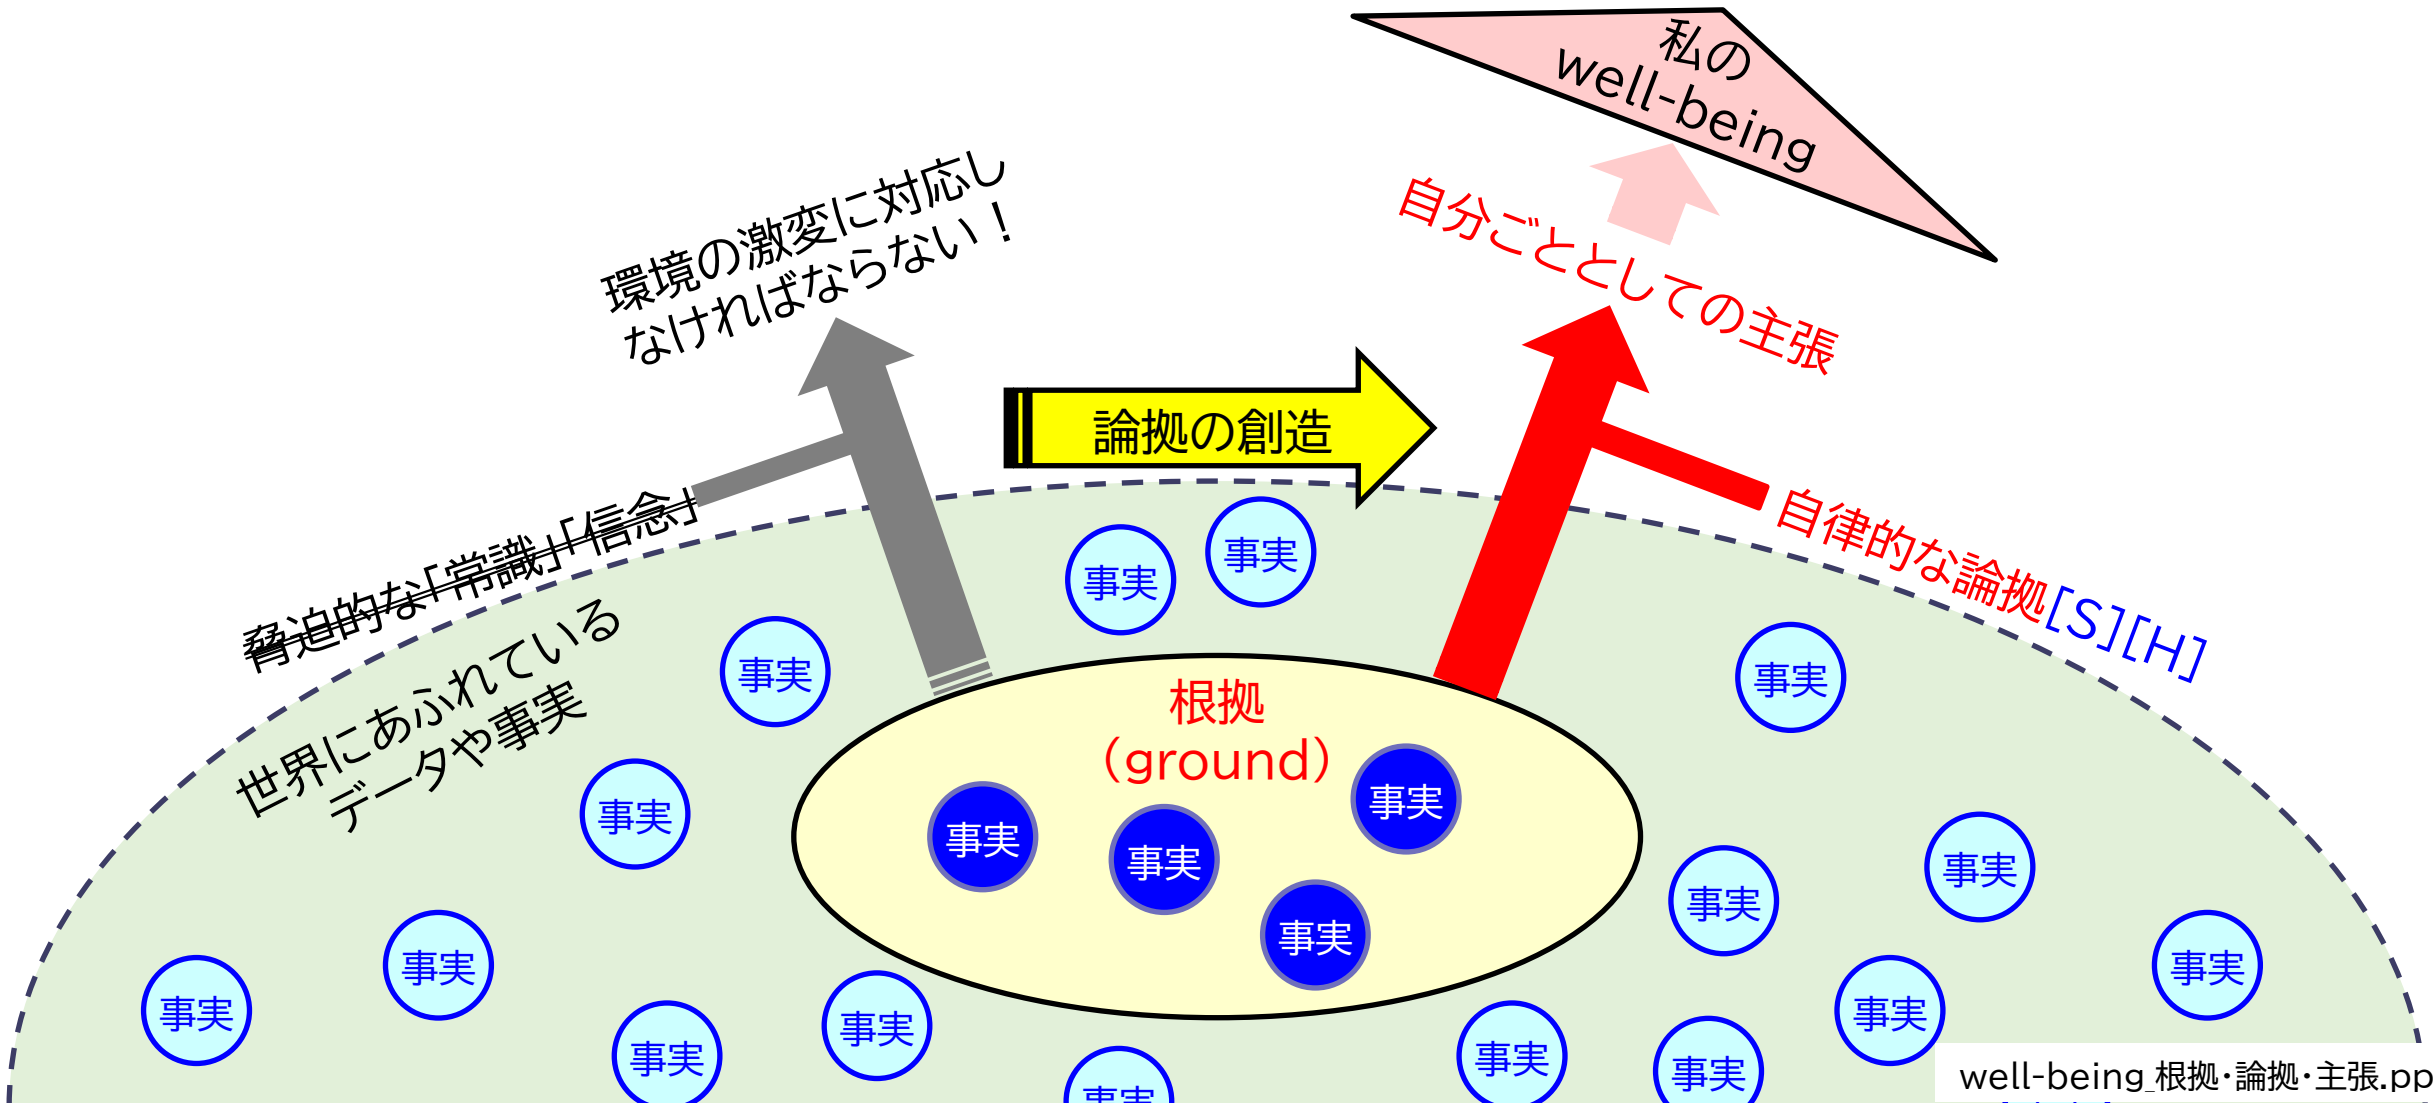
私の
well-being

自分ごととしての主張

環境の激変に対応し
なければならない！

論拠の創造

脅迫的な「常識」「信念」

自律的な論拠[S][H]

世界にあふれている
データや事実

事実
事実
事実
事実
事実

根拠
（ground）

事実
事実
事実
事実

事実
事実
事実
事実
事実
事実
事実
事実
事実
事実
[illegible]

well-being_根拠・論拠・主張.pp